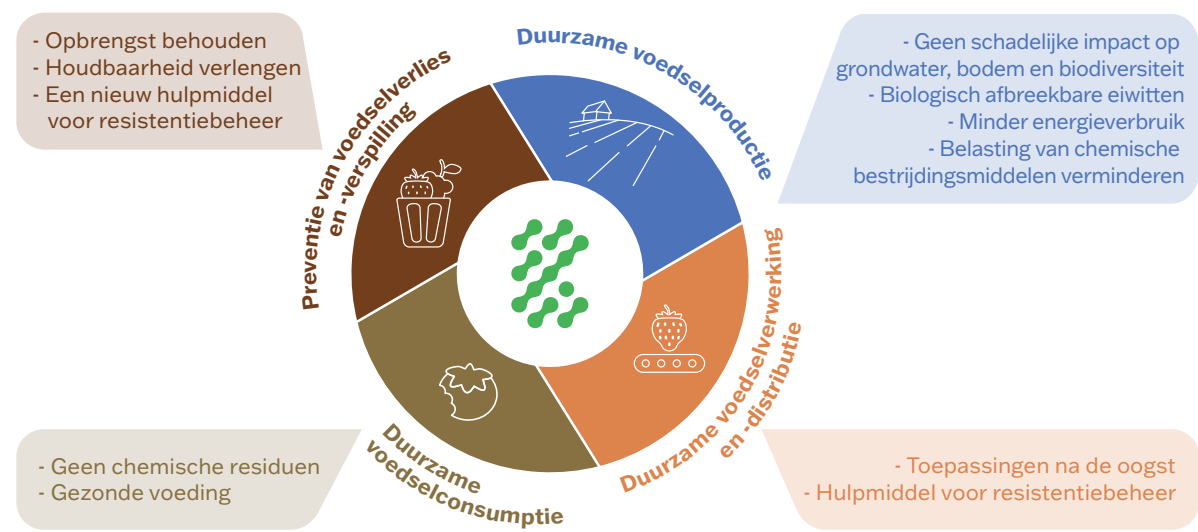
- Opbrengst behouden
- Houdbaarheid verlengen
- Een nieuw hulpmiddel voor resistentiebeheer

Duurzame voedselproductie

- Geen schadelijke impact op grondwater, bodem en biodiversiteit
- Biologisch afbreekbare eiwitten
- Minder energieverbruik
- Belasting van chemische bestrijdingsmiddelen verminderen

Preventie van voedselverlies en -verspilling

Duurzame voedselverwerking en -distributie

Duurzame voedselconsumptie

- Geen chemische residuen
- Gezonde voeding

- Toepassingen na de oogst
- Hulpmiddel voor resistentiebeheer